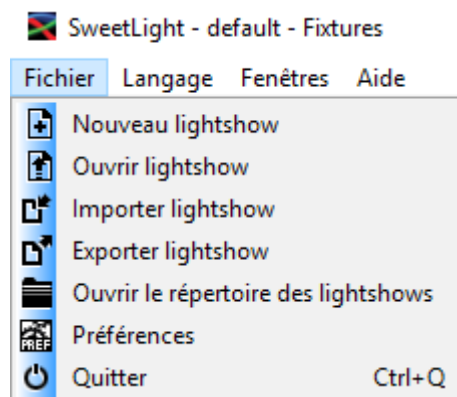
SweetLight - default - Fixtures

Fichier Langage Fenêtres Aide

Nouveau lightshow
Ouvrir lightshow
Importer lightshow
Exporter lightshow
Ouvrir le répertoire des lightshows
PREF Préférences
Quitter Ctrl+Q